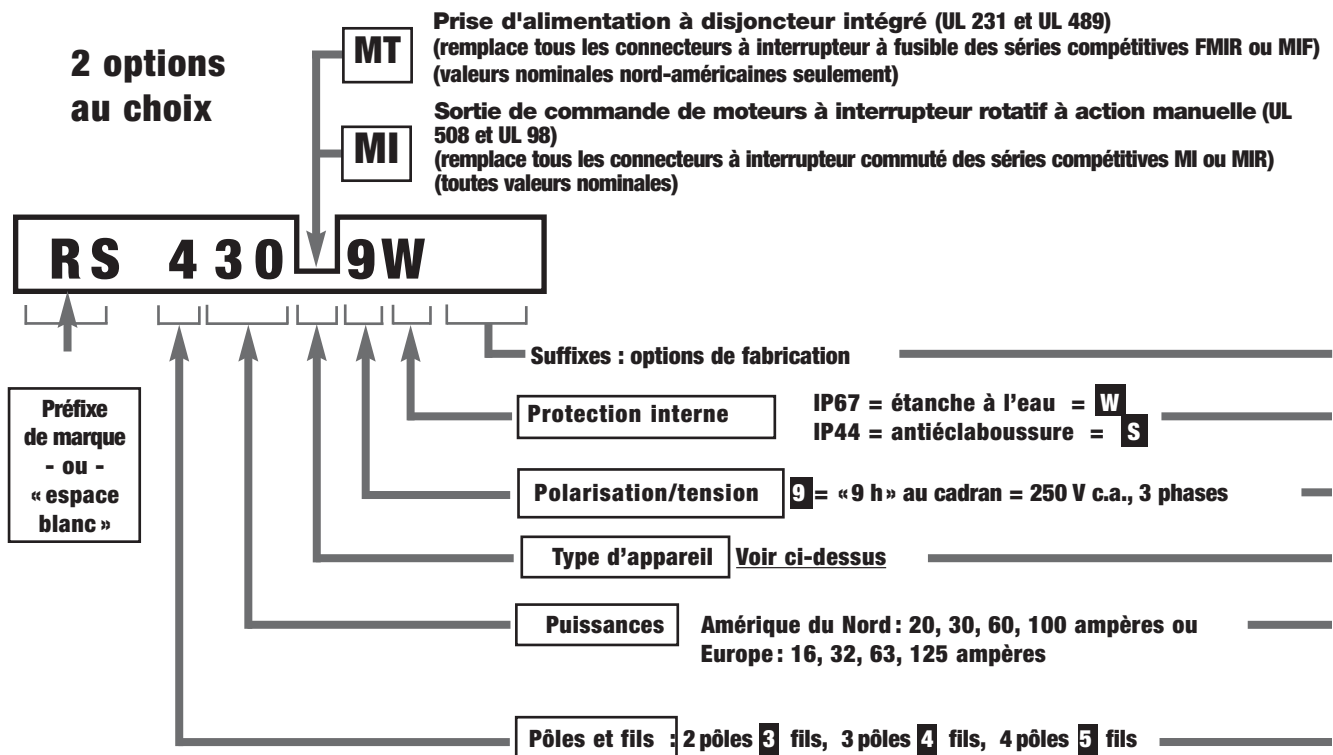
2 options au choix

MT

Prise d'alimentation à disjoncteur intégré (UL 231 et UL 489)
(remplace tous les connecteurs à interrupteur à fusible des séries compétitives FMIR ou MIF)
(valeurs nominales nord-américaines seulement)

MI

Sortie de commande de moteurs à interrupteur rotatif à action manuelle (UL 508 et UL 98)
(remplace tous les connecteurs à interrupteur commuté des séries compétitives MI ou MIR)
(toutes valeurs nominales)

RS 430 9W

Suffixes : options de fabrication

Préfixe de marque - ou - « espace blanc »

Protection interne

IP67 = étanche à l'eau = W
IP44 = antiéclaboussure = S

Polarisation/tension

9 = « 9 h » au cadran = 250 V c.a., 3 phases

Type d'appareil

Voir ci-dessus

Puissances

Amérique du Nord : 20, 30, 60, 100 ampères ou
Europe : 16, 32, 63, 125 ampères

Pôles et fils : 2 pôles 3 fils, 3 pôles 4 fils, 4 pôles 5 fils